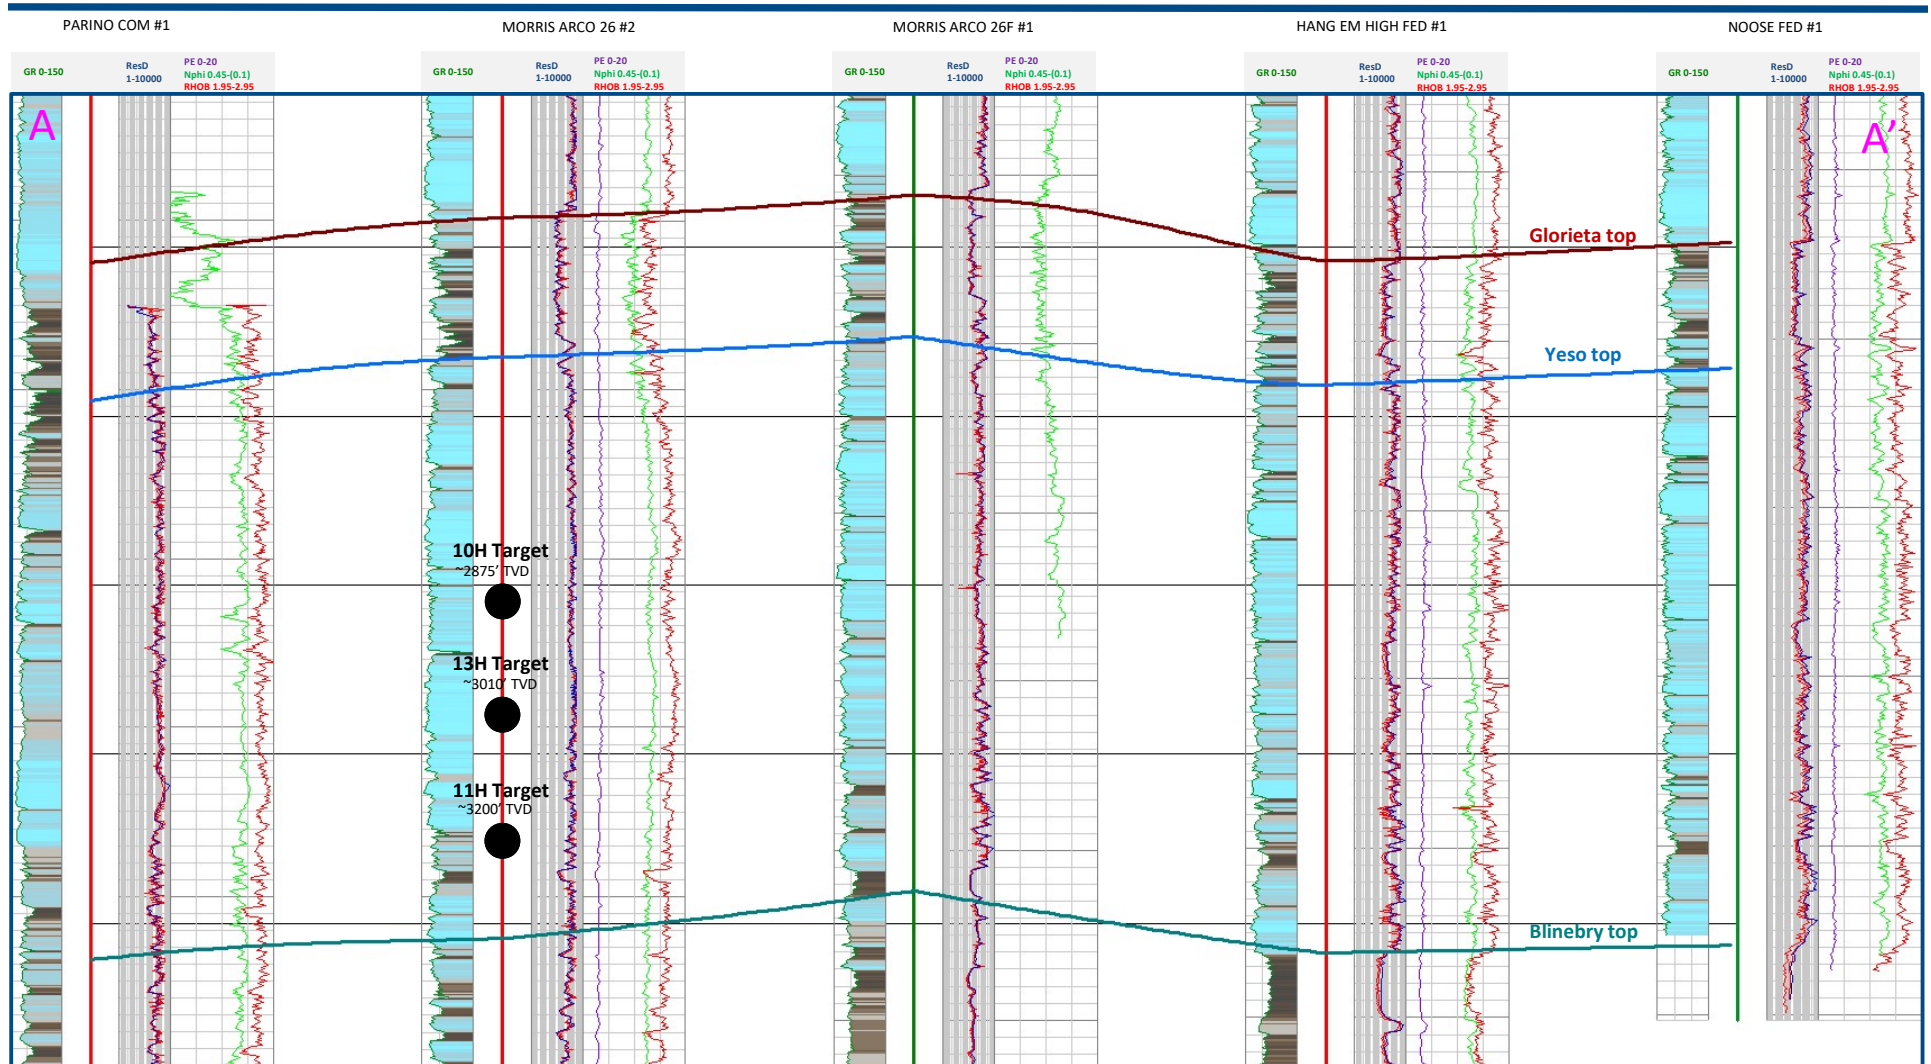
PARINO COM #1

GR 0-150

ResD 1-10000

PE 0-20
Nphi 0.45-(0.1)
RHOB 1.95-2.95

A

MORRIS ARCO 26 #2

GR 0-150

ResD 1-10000

PE 0-20
Nphi 0.45-(0.1)
RHOB 1.95-2.95

10H Target
~2875' TVD

13H Target
~3010' TVD

11H Target
~3200' TVD

MORRIS ARCO 26F #1

GR 0-150

ResD 1-10000

PE 0-20
Nphi 0.45-(0.1)
RHOB 1.95-2.95

HANG EM HIGH FED #1

GR 0-150

ResD 1-10000

PE 0-20
Nphi 0.45-(0.1)
RHOB 1.95-2.95

NOOSE FED #1

GR 0-150

ResD 1-10000

PE 0-20
Nphi 0.45-(0.1)
RHOB 1.95-2.95

A'

Glorieta top

Yeso top

Blinebry top